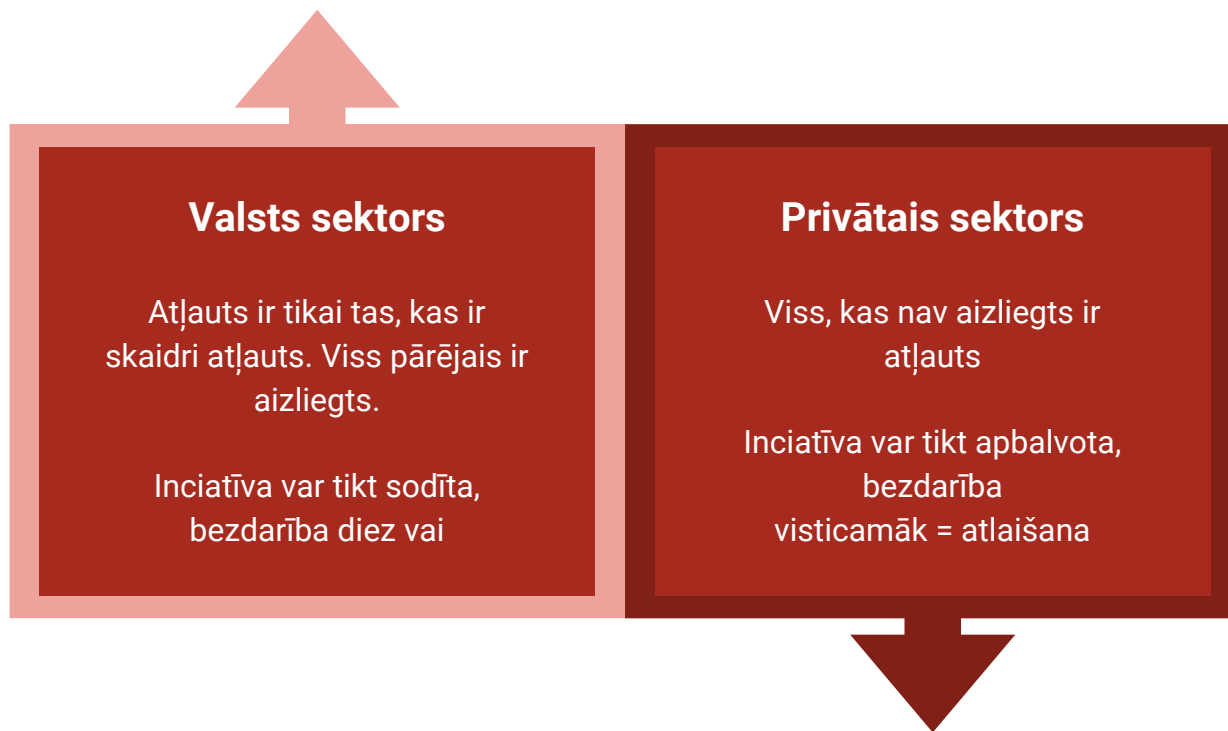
Valsts sektors

Atļauts ir tikai tas, kas ir skaidri atļauts. Viss pārējais ir aizliegts.

Inciatīva var tikt sodīta, bezdarība diez vai

Privātais sektors

Viss, kas nav aizliegts ir atļauts

Inciatīva var tikt apbalvota, bezdarība visticamāk = atlaišana